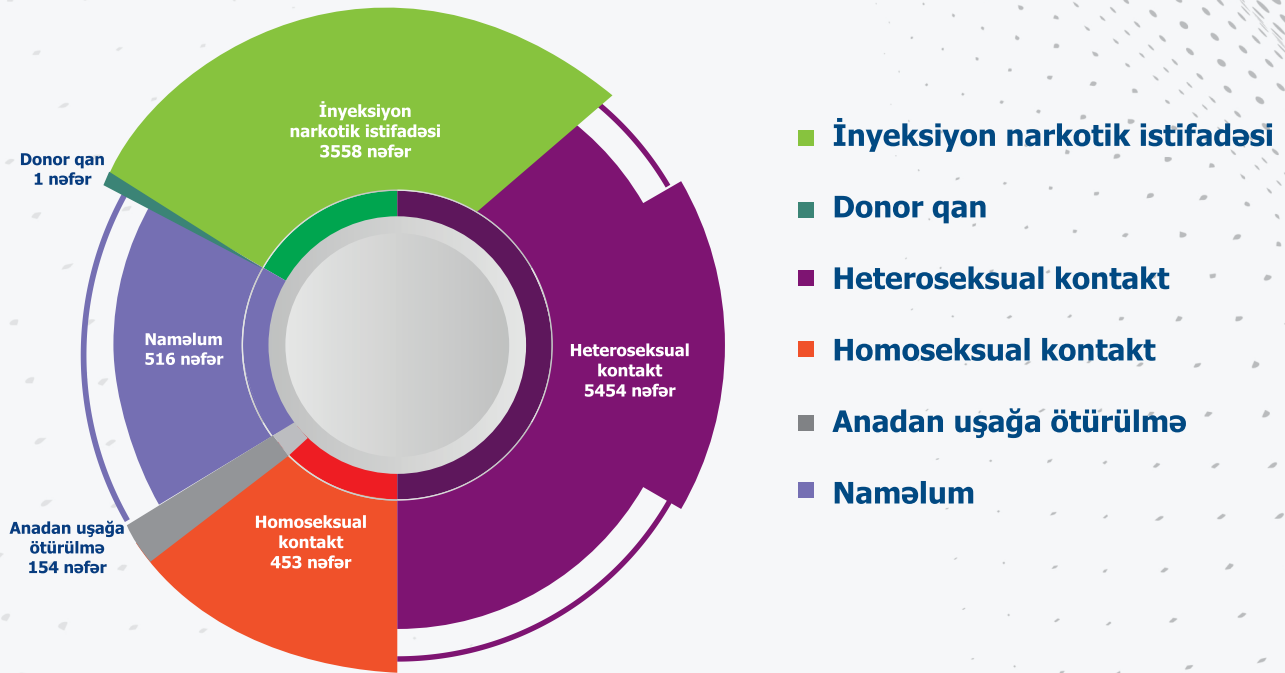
İnyeksiyon narkotik istifadəsi 3558 nəfər

Donor qan 1 nəfər

Naməlum 516 nəfər

Heteroseksual kontakt 5454 nəfər

Anadan uşağa ötürülmə 154 nəfər

Homoseksual kontakt 453 nəfər

İnyeksiyon narkotik istifadəsi
Donor qan
Heteroseksual kontakt
Homoseksual kontakt
Anadan uşağa ötürülmə
Naməlum